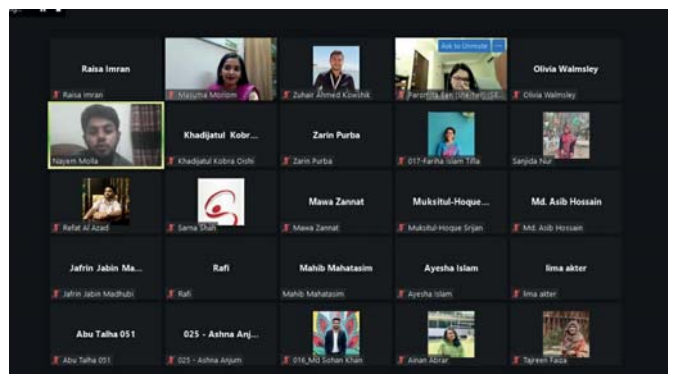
Raisa Imran
Raisa Imran

Masuma Moriom

Zuhair Ahmed Kowshik

Ask to Unmute
Paromita Sen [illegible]

Olivia Walmsley
Olivia Walmsley

Nayem Molla

Khadijatul Kobr...
Khadijatul Kobra Oishi

Zarin Purba
Zarin Purba

017-Fariha Islam Tilla

Sanjida Nur

Refat Al Azad

Sarna Shah

Mawa Zannat
Mawa Zannat

Muksitul-Hoque...
Muksitul-Hoque Srijan

Md. Asib Hossain
Md. Asib Hossain

Jafrin Jabin Ma...
Jafrin Jabin Madhubi

Rafi
Rafi

Mahib Mahatasim
Mahib Mahatasim

Ayesha Islam
Ayesha Islam

lima akter
lima akter

Abu Talha 051
Abu Talha 051

025 - Ashna Anj...
025 - Ashna Anjum

016_Md Sohan Khan

Ainan Abrar

Tajreen Faiza